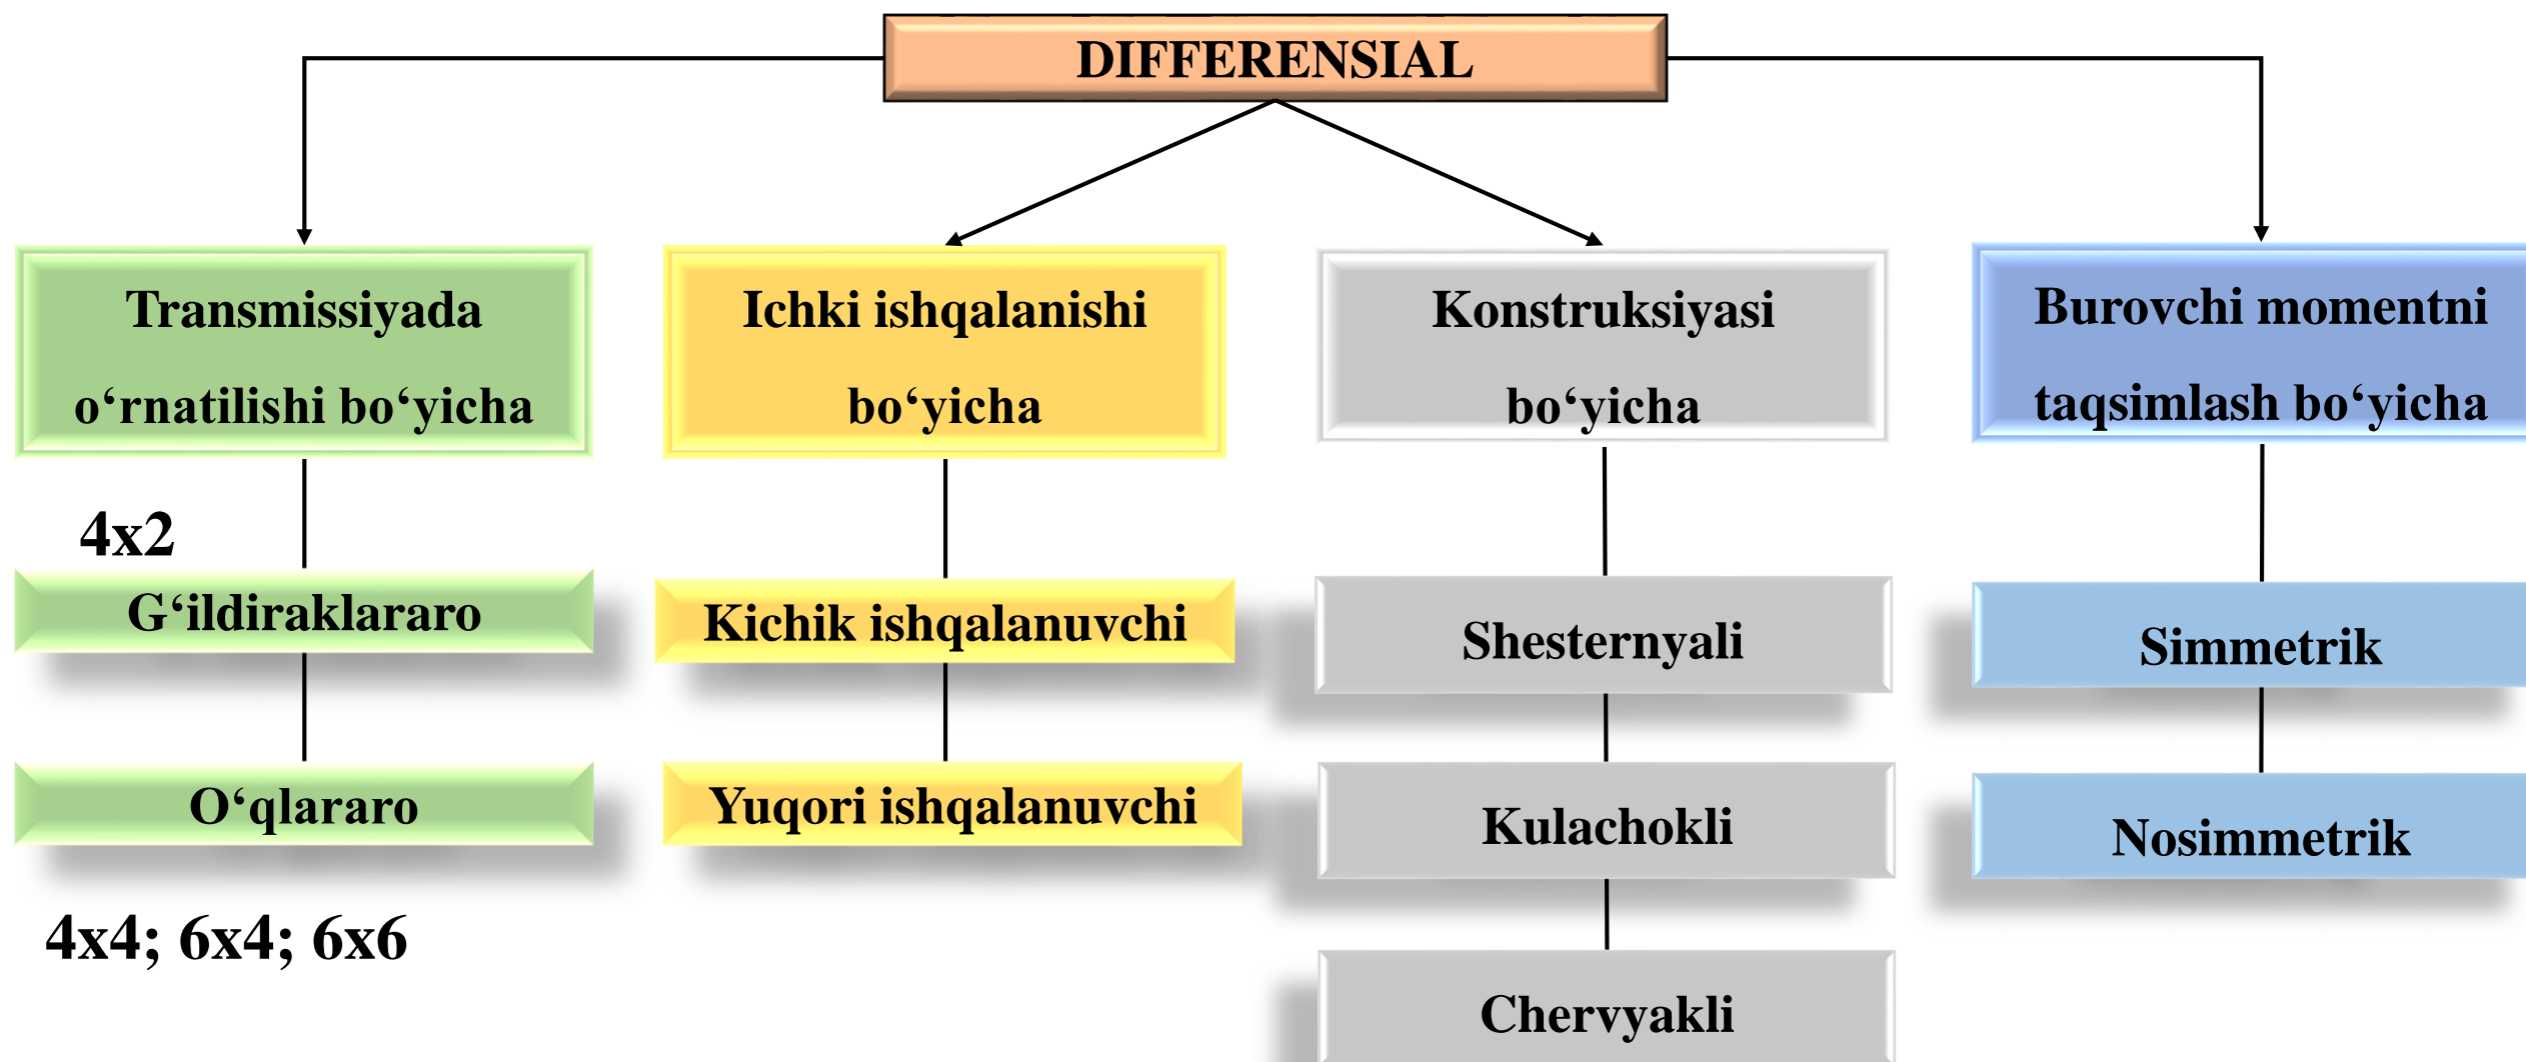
DIFFERENSIAL

Transmissiyada o‘rnatilishi bo‘yicha

4x2

G‘ildiraklararo

O‘qlararo

4x4; 6x4; 6x6

Ichki ishqalanishi bo‘yicha

Kichik ishqalanuvchi

Yuqori ishqalanuvchi

Konstruksiyasi bo‘yicha

Shesternyali

Kulachokli

Chervyakli

Burovchi momentni taqsimlash bo‘yicha

Simmetrik

Nosimmetrik